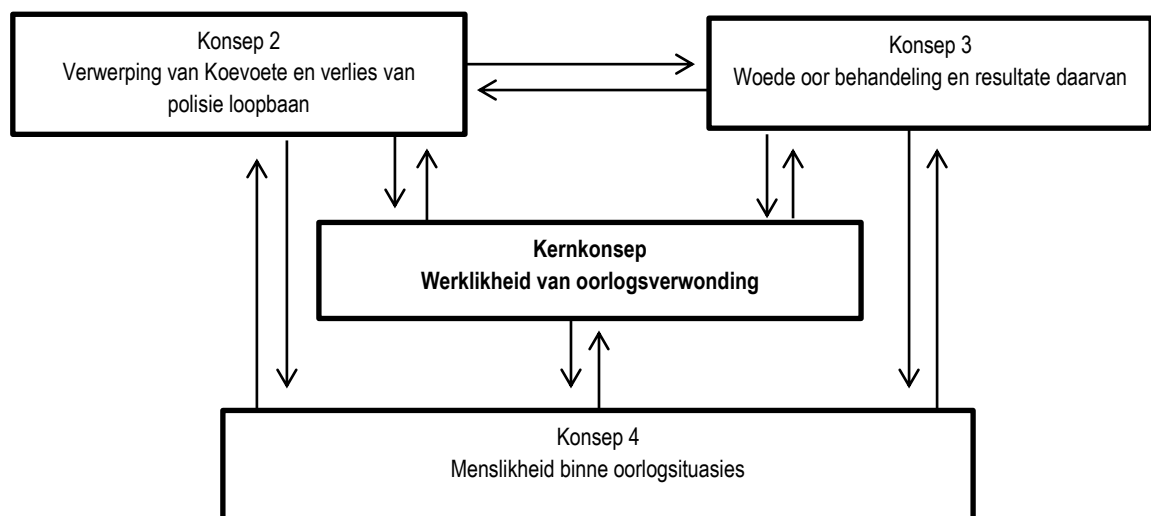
Konsep 2
Verwerping van Koevoete en verlies van polisie loopbaan

Konsep 3
Woede oor behandeling en resultate daarvan

**Kernkonsep**
**Werklikheid van oorlogsverwonding**

Konsep 4
Menslikheid binne oorlogsituasies